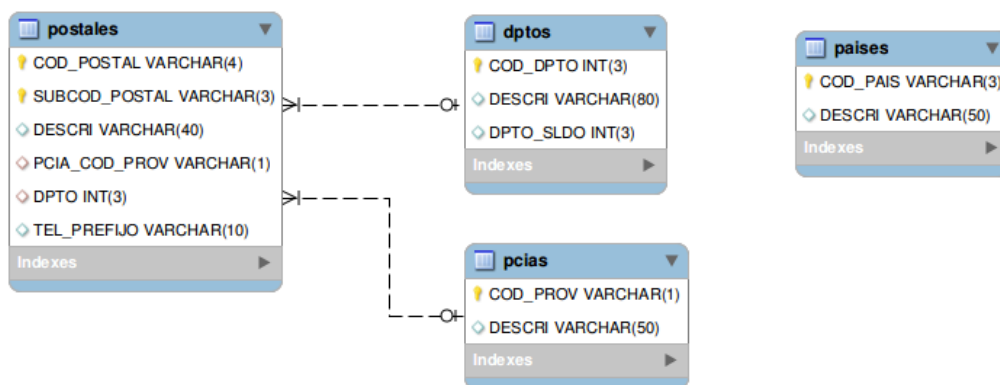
postales
COD_POSTAL VARCHAR(4)
SUBCOD_POSTAL VARCHAR(3)
DESCRI VARCHAR(40)
PCIA_COD_PROV VARCHAR(1)
DPTO INT(3)
TEL_PREFIJO VARCHAR(10)
Indexes

dptos
COD_DPTO INT(3)
DESCRI VARCHAR(80)
DPTO_SLDO INT(3)
Indexes

paises
COD_PAIS VARCHAR(3)
DESCRI VARCHAR(50)
Indexes

pcias
COD_PROV VARCHAR(1)
DESCRI VARCHAR(50)
Indexes